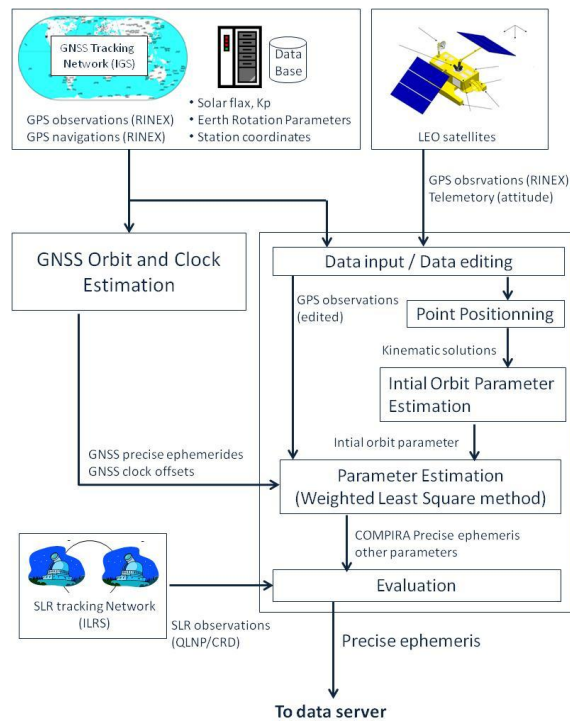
GNSS Tracking Network (IGS)

Data Base

GPS observations (RINEX)
GPS navigations (RINEX)

• Solar flax, Kp
• Eerth Rotation Parameters
• Station coordinates

LEO satellites

GPS obsrvations (RINEX)
Telemetory (attitude)

GNSS Orbit and Clock Estimation

Data input / Data editing

GPS observations (edited)

Point Positionning

Kinematic solutions

Intial Orbit Parameter Estimation

Intial orbit parameter

GNSS precise ephemerides
GNSS clock offsets

Parameter Estimation (Weighted Least Square method)

COMPIRA Precise ephemeris
other parameters

SLR tracking Network (ILRS)

SLR observations (QLNP/CRD)

Evaluation

Precise ephemeris

To data server